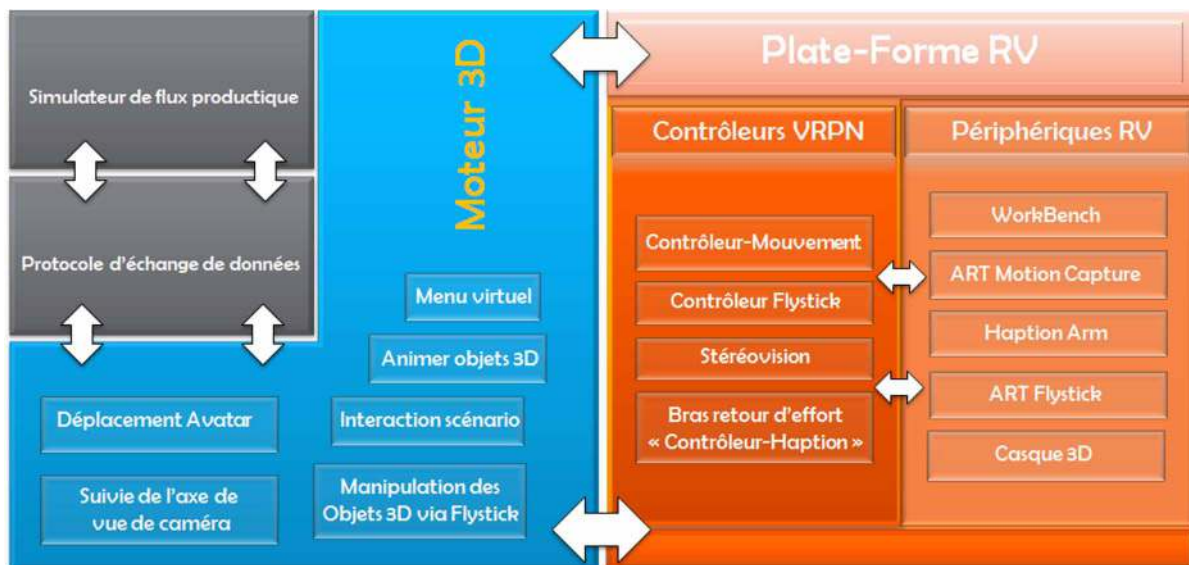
Simulateur de flux productique

Protocole d'échange de données

Moteur 3D

Menu virtuel

Animer objets 3D

Déplacement Avatar

Interaction scénario

Suivie de l'axe de vue de caméra

Manipulation des Objets 3D via Flystick

Plate-Forme RV

Contrôleurs VRPN

Contrôleur-Mouvement

Contrôleur Flystick

Stéréovision

Bras retour d'effort « Contrôleur-Haption »

Périphériques RV

WorkBench

ART Motion Capture

Haption Arm

ART Flystick

Casque 3D